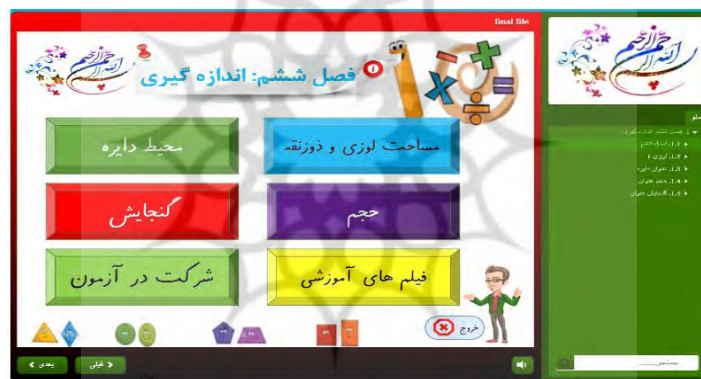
final file

فصل ششم: اندازه گیری

محیط دایره

مساحت لوزی و ذوزنقه

گنجایش

حجم

شرکت در آزمون

فیلم های آموزشی

خروج

قبلی

بعدی

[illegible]

1. فصل ششم: اندازه گیری

1.1. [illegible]

1.2. لوزی

1.3. عنوان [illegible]

1.4. حجم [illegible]

1.5. گنجایش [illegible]